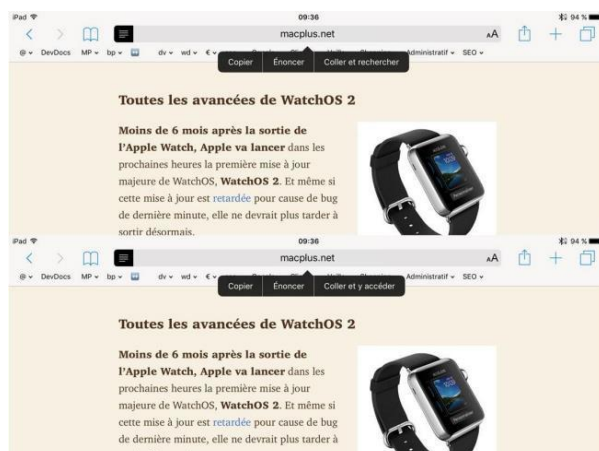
iPad
09:36
94 %
macplus.net
AA
@ DevDocs MP bp dv wd € Administratif SEO
Copier Énoncer Coller et rechercher

Toutes les avancées de WatchOS 2

Moins de 6 mois après la sortie de l'Apple Watch, Apple va lancer dans les prochaines heures la première mise à jour majeure de WatchOS, WatchOS 2. Et même si cette mise à jour est retardée pour cause de bug de dernière minute, elle ne devrait plus tarder à sortir désormais.

iPad
09:36
94 %
macplus.net
AA
@ DevDocs MP bp dv wd € Administratif SEO
Copier Énoncer Coller et y accéder

Toutes les avancées de WatchOS 2

Moins de 6 mois après la sortie de l'Apple Watch, Apple va lancer dans les prochaines heures la première mise à jour majeure de WatchOS, WatchOS 2. Et même si cette mise à jour est retardée pour cause de bug de dernière minute, elle ne devrait plus tarder à